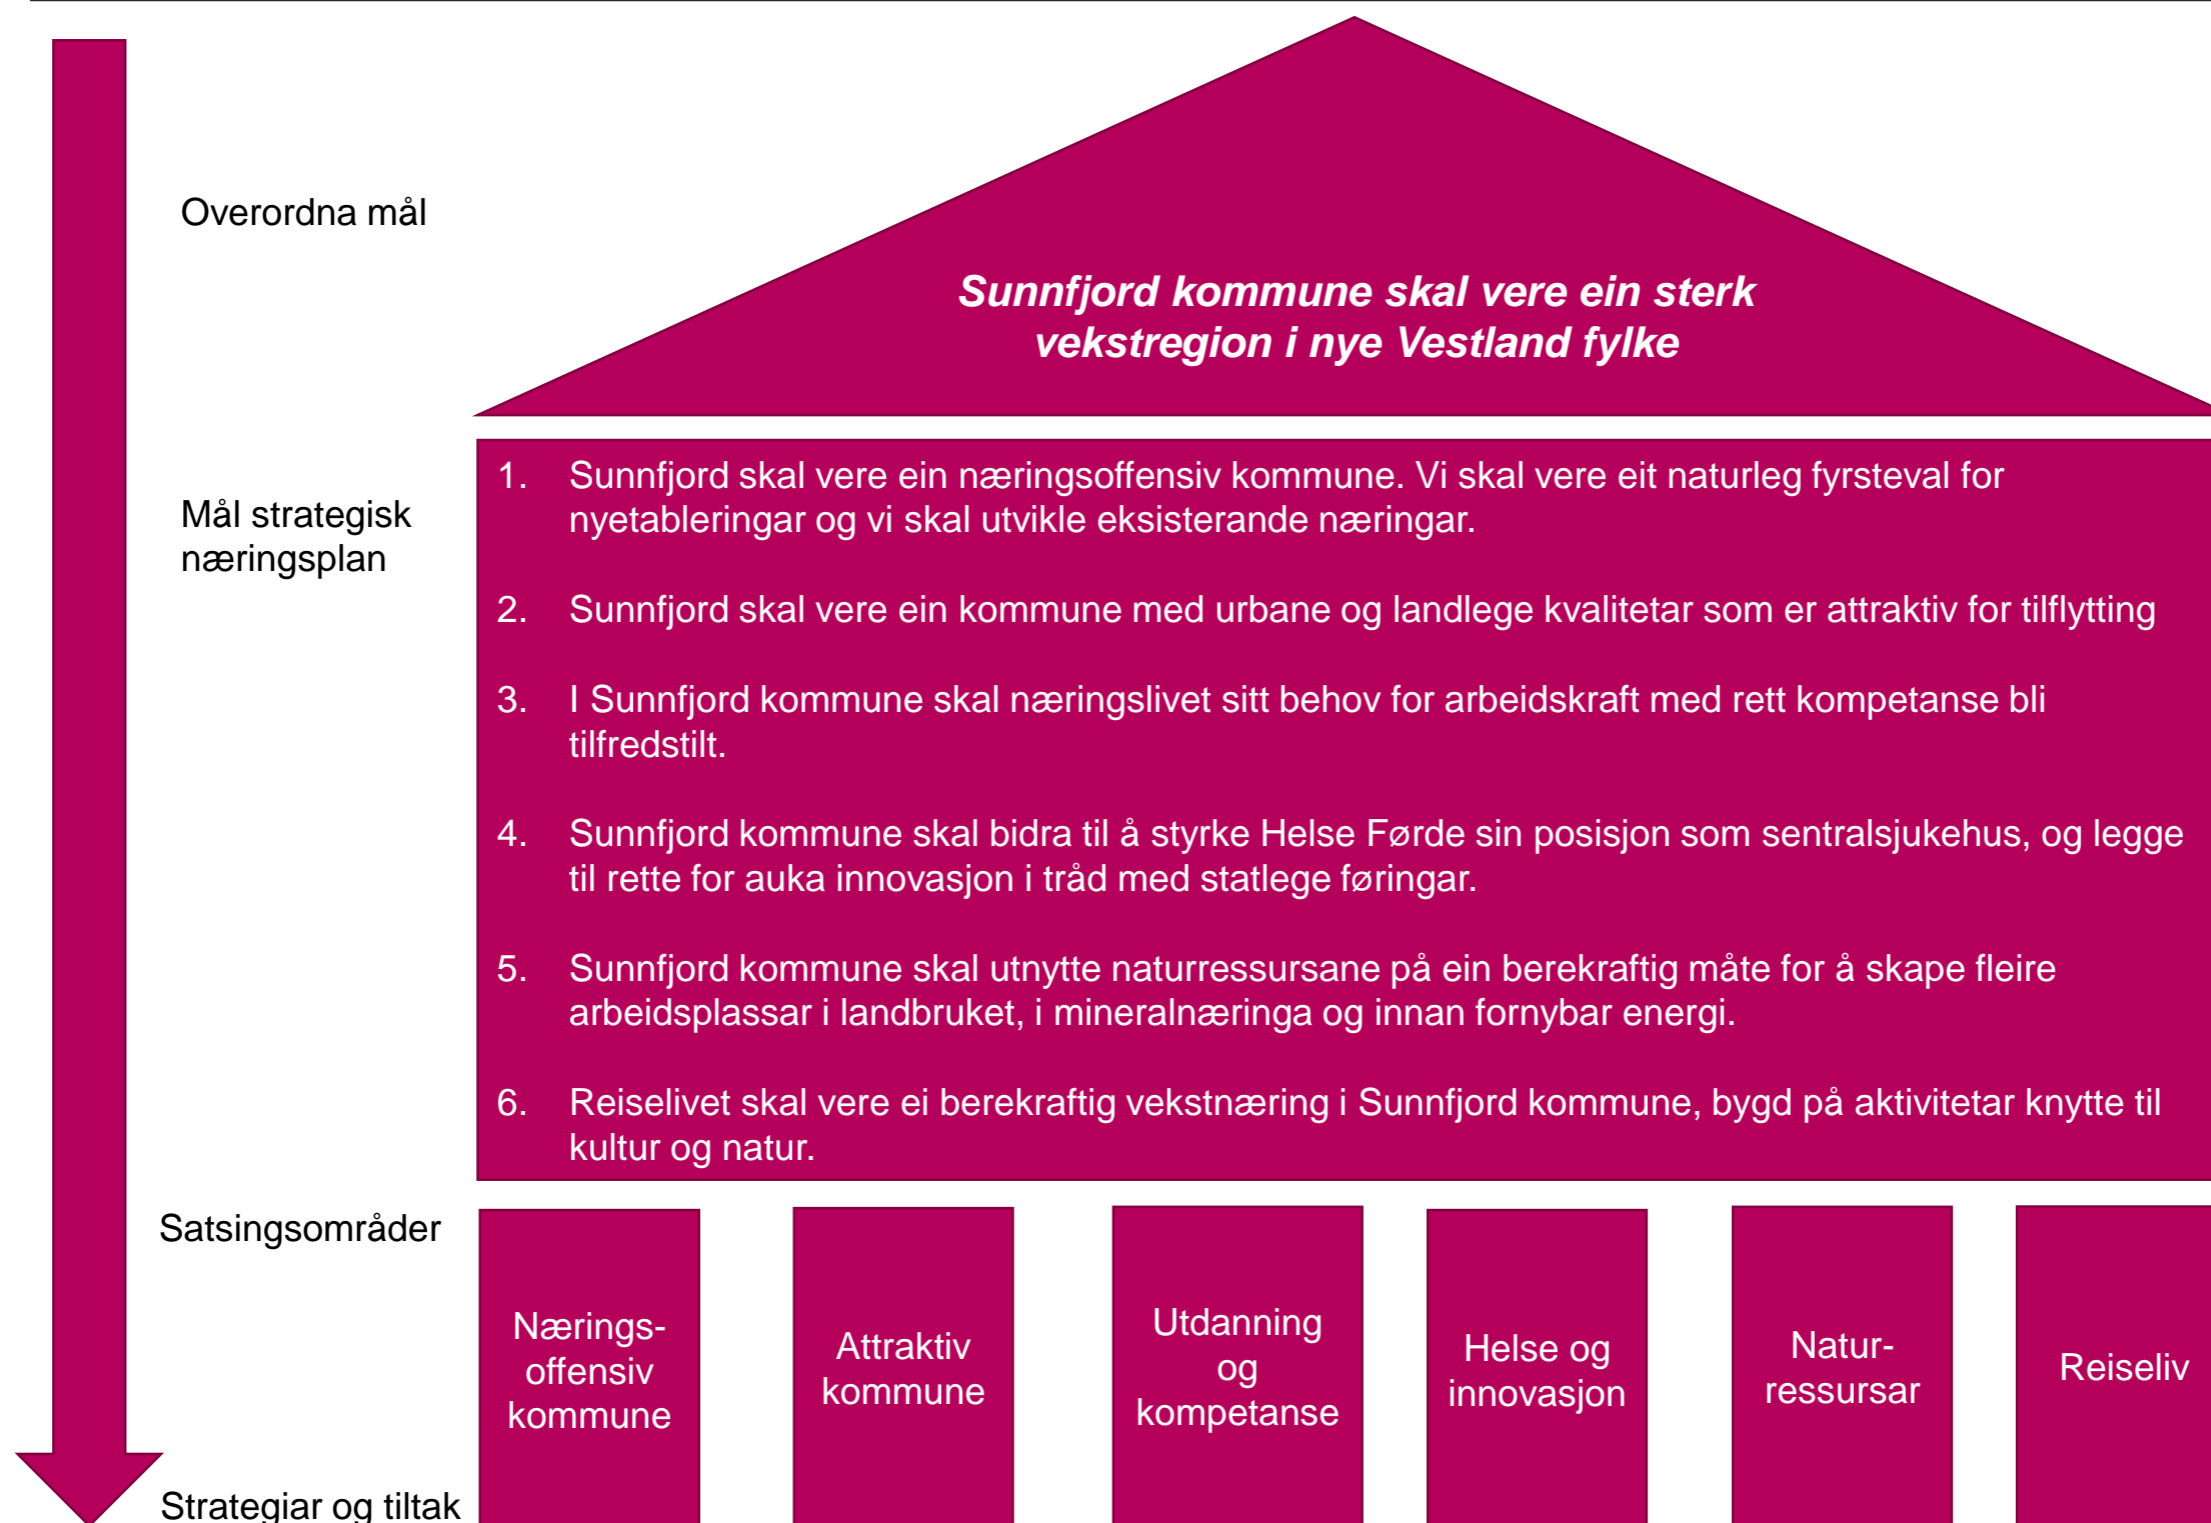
Overordna mål

Sunnfjord kommune skal vere ein sterk vekstregion i nye Vestland fylke

Mål strategisk næringsplan

1. Sunnfjord skal vere ein næringsoffensiv kommune. Vi skal vere eit naturleg fyrsteval for nyetableringar og vi skal utvikle eksisterande næringar.

2. Sunnfjord skal vere ein kommune med urbane og landlege kvalitetar som er attraktiv for tilflytting

3. I Sunnfjord kommune skal næringslivet sitt behov for arbeidskraft med rett kompetanse bli tilfredstilt.

4. Sunnfjord kommune skal bidra til å styrke Helse Førde sin posisjon som sentralsjukehus, og legge til rette for auka innovasjon i tråd med statlege føringar.

5. Sunnfjord kommune skal utnytte naturressursane på ein berekraftig måte for å skape fleire arbeidsplassar i landbruket, i mineralnæringa og innan fornybar energi.

6. Reiselivet skal vere ei berekraftig vekstnæring i Sunnfjord kommune, bygd på aktivitetar knytte til kultur og natur.

Satsingsområder

Nærings-offensiv kommune

Attraktiv kommune

Utdanning og kompetanse

Helse og innovasjon

Natur-ressursar

Reiseliv

Strategiar og tiltak